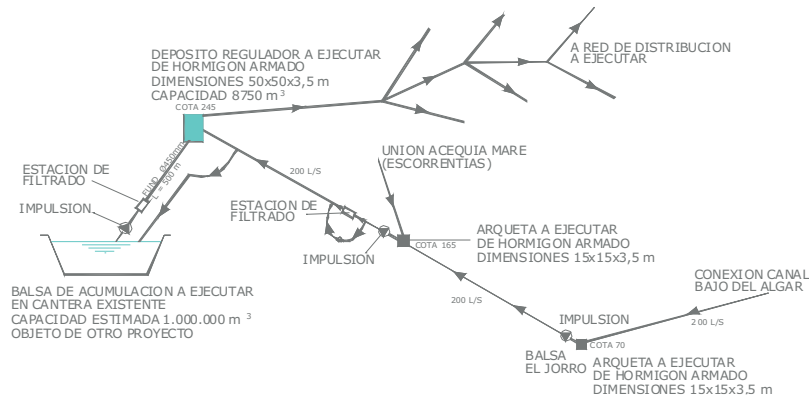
DEPOSITO REGULADOR A EJECUTAR DE HORMIGON ARMADO
DIMENSIONES 50x50x3,5 m
CAPACIDAD 8750 m $^3$
COTA 245

A RED DE DISTRIBUCION A EJECUTAR

ESTACION DE FILTRADO
FUND. Ø450mm
L = 500 m
IMPULSION

200 L/S

UNION ACEQUIA MARE (ESCORRENTIAS)

ESTACION DE FILTRADO
IMPULSION

COTA 165
ARQUETA A EJECUTAR DE HORMIGON ARMADO
DIMENSIONES 15x15x3,5 m

BALSA DE ACUMULACION A EJECUTAR EN CANTERA EXISTENTE
CAPACIDAD ESTIMADA 1.000.000 m $^3$
OBJETO DE OTRO PROYECTO

200 L/S

CONEXION CANAL BAJO DEL ALGAR
200 L/S

IMPULSION
COTA 70
BALSA EL JORRO
ARQUETA A EJECUTAR DE HORMIGON ARMADO
DIMENSIONES 15x15x3.5 m